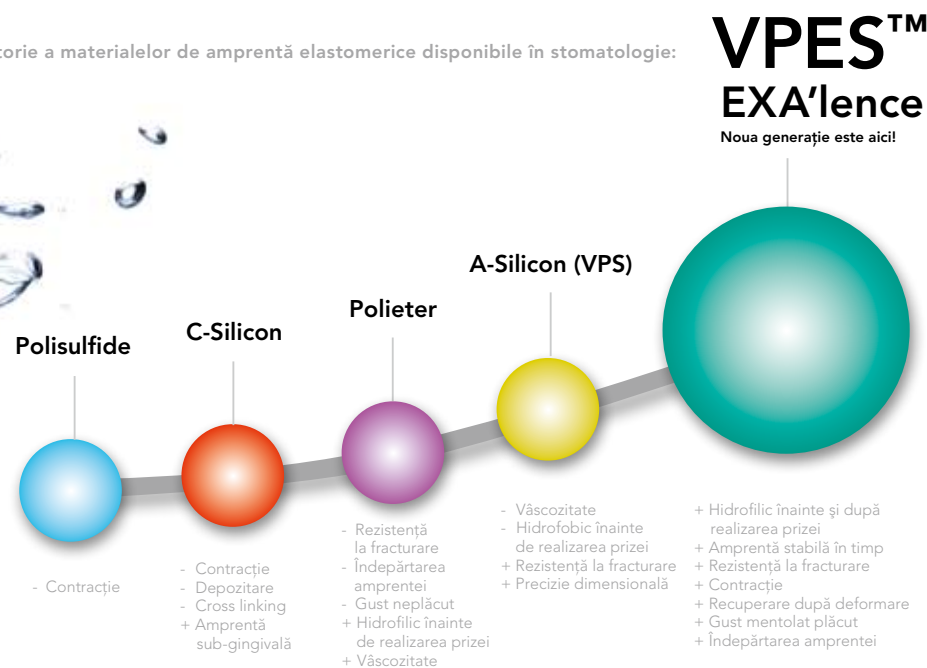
torie a materialelor de amprentă elastomerice disponibile în stomatologie:

VPES™
EXA'lence
Noua generație este aici!

Polisulfide

C-Silicon

Polieter

A-Silicon (VPS)

- Contracție

- Contracție
- Depozitare
- Cross linking
+ Amprentă sub-gingivală

- Rezistență la fracturare
- Îndepărtarea amprentei
- Gust neplăcut
+ Hidrofilic înainte de realizarea prizei
+ Vâscozitate

- Vâscozitate
- Hidrofobic înainte de realizarea prizei
+ Rezistență la fracturare
+ Precizie dimensională

+ Hidrofilic înainte şi după realizarea prizei
+ Amprentă stabilă în timp
+ Rezistență la fracturare
+ Contracție
+ Recuperare după deformare
+ Gust mentolat plăcut
+ Îndepărtarea amprentei